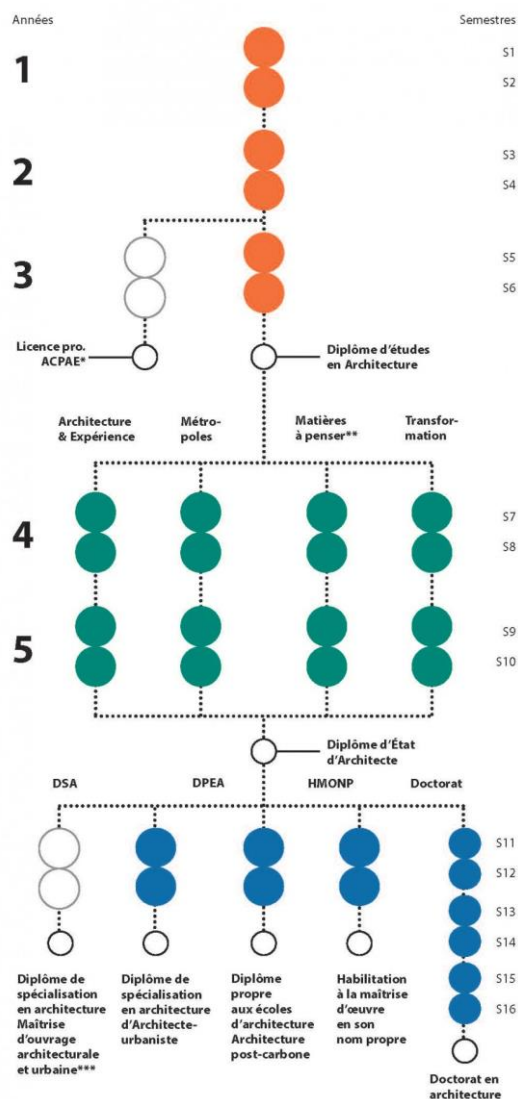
Années

Semestres

1

S1

S2

2

S3

S4

3

S5

S6

Licence pro. ACPAE*

Diplôme d'études en Architecture

Architecture & Expérience

Métropoles

Matières à penser**

Transformation

4

S7

S8

5

S9

S10

Diplôme d'État d'Architecte

DSA

DPEA

HMONP

Doctorat

S11

S12

S13

S14

S15

S16

Diplôme de spécialisation en architecture Maîtrise d'ouvrage architecturale et urbaine***

Diplôme de spécialisation en architecture d'Architecte-urbaniste

Diplôme propre aux écoles d'architecture Architecture post-carbone

Habilitation à la maîtrise d'œuvre en son nom propre

Doctorat en architecture